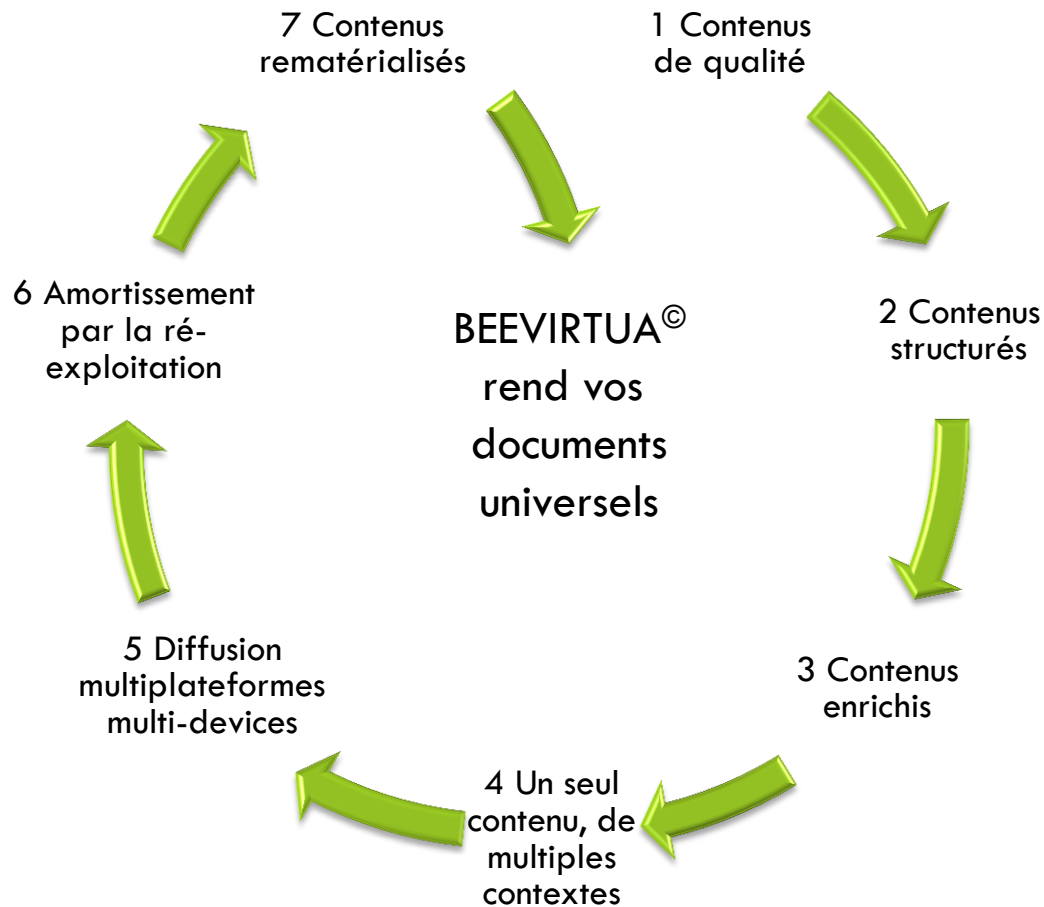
BEEVIRTUA© rend vos documents universels

1 Contenus de qualité

2 Contenus structurés

3 Contenus enrichis

4 Un seul contenu, de multiples contextes

5 Diffusion multiplateformes multi-devices

6 Amortissement par la ré-exploitation

7 Contenus rematérialisés